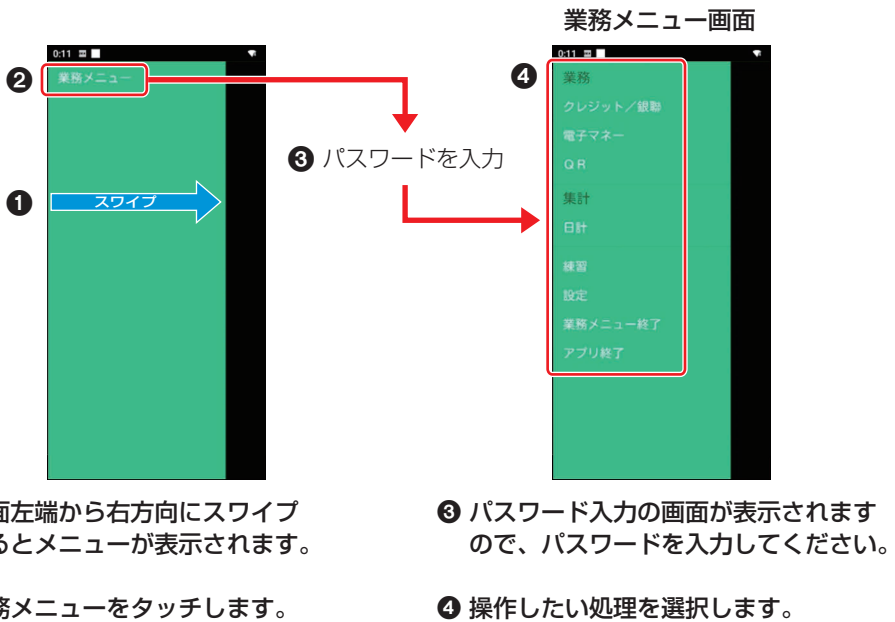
業務メニュー画面

0:11

❷ 業務メニュー

❶ スワイプ

❸ パスワードを入力

0:11

❹ 業務
クレジット／銀聯
電子マネー
QR
集計
日計
練習
設定
業務メニュー終了
アプリ終了

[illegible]面左端から右方向にスワイプ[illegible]るとメニューが表示されます。

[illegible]務メニューをタッチします。

❸ パスワード入力の画面が表示されますので、パスワードを入力してください。

❹ 操作したい処理を選択します。